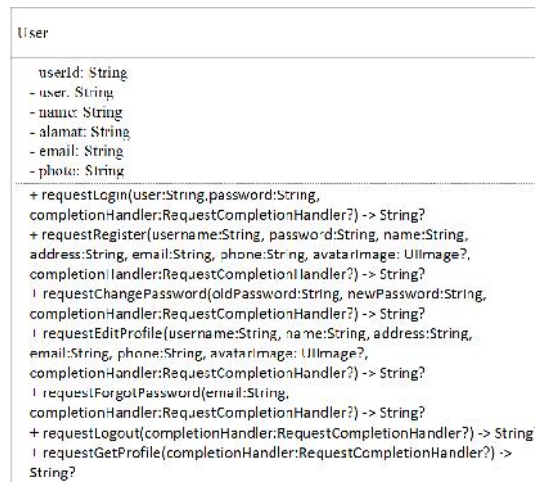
User

userId: String
- user: String
- name: String
- alamat: String
- email: String
- photo: String

+ requestLogin(user:String,password:String, completionHandler:RequestCompletionHandler?) -> String?
+ requestRegister(username:String, password:String, name:String, address:String, email:String, phone:String, avatarImage: UIImage?, completionHandler:RequestCompletionHandler?) -> String?
+ requestChangePassword(oldPassword:String, newPassword:String, completionHandler:RequestCompletionHandler?) -> String?
+ requestEditProfile(username:String, name:String, address:String, email:String, phone:String, avatarImage: UIImage?, completionHandler:RequestCompletionHandler?) -> String?
+ requestForgotPassword(email:String, completionHandler:RequestCompletionHandler?) -> String?
+ requestLogout(completionHandler:RequestCompletionHandler?) -> String
+ requestGetProfile(completionHandler:RequestCompletionHandler?) -> String?